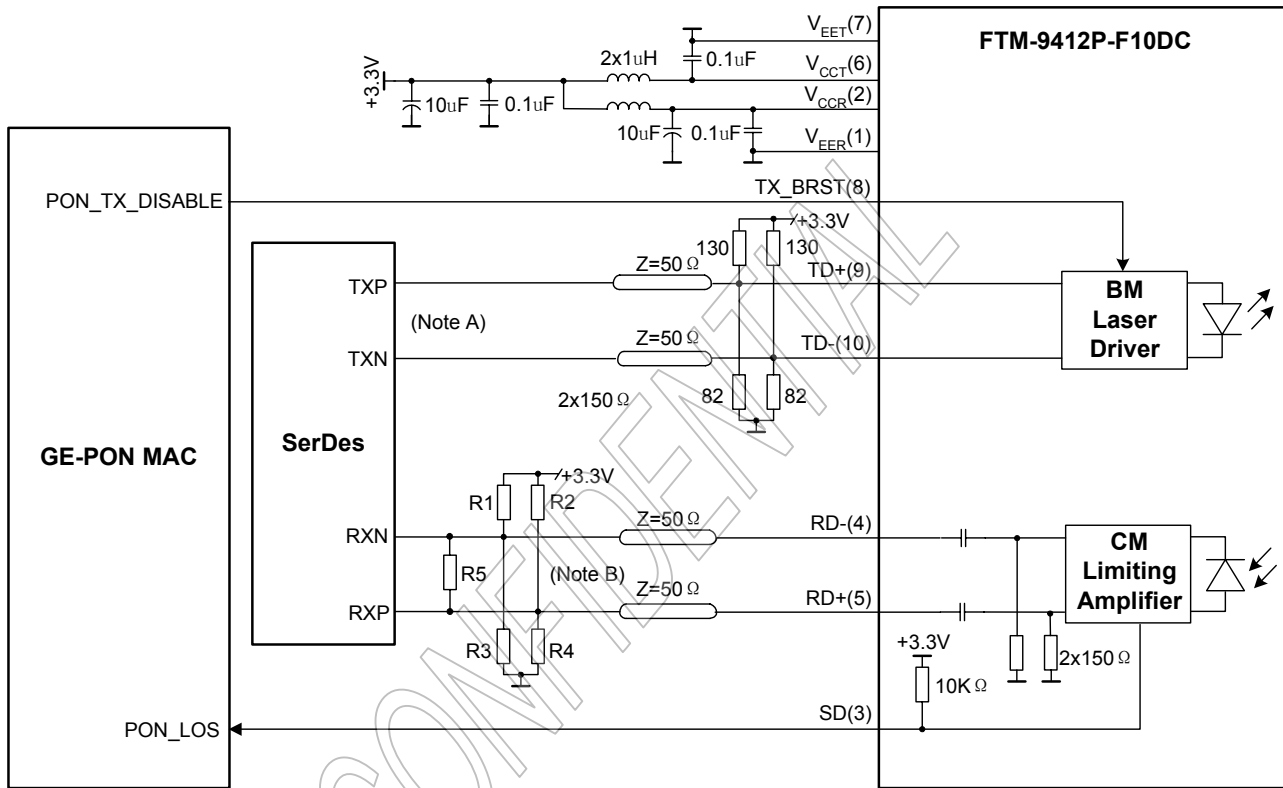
$V_{EET}(7)$
FTM-9412P-F10DC
+3.3V
2x1uH
0.1uF
$V_{CCT}(6)$
10uF
0.1uF
$V_{CCR}(2)$
10uF
0.1uF
$V_{EER}(1)$
PON_TX_DISABLE
TX_BRST(8)
+3.3V
130
130
TXP
Z=50 Ω
TD+(9)
BM Laser Driver
(Note A)
TXN
Z=50 Ω
TD-(10)
2x150 Ω
82
82
GE-PON MAC
SerDes
+3.3V
R1
R2
RXN
Z=50 Ω
RD-(4)
CM Limiting Amplifier
R5
(Note B)
RXP
Z=50 Ω
RD+(5)
R3
R4
+3.3V
10K Ω
2x150 Ω
PON_LOS
SD(3)
CONFIDENTIAL